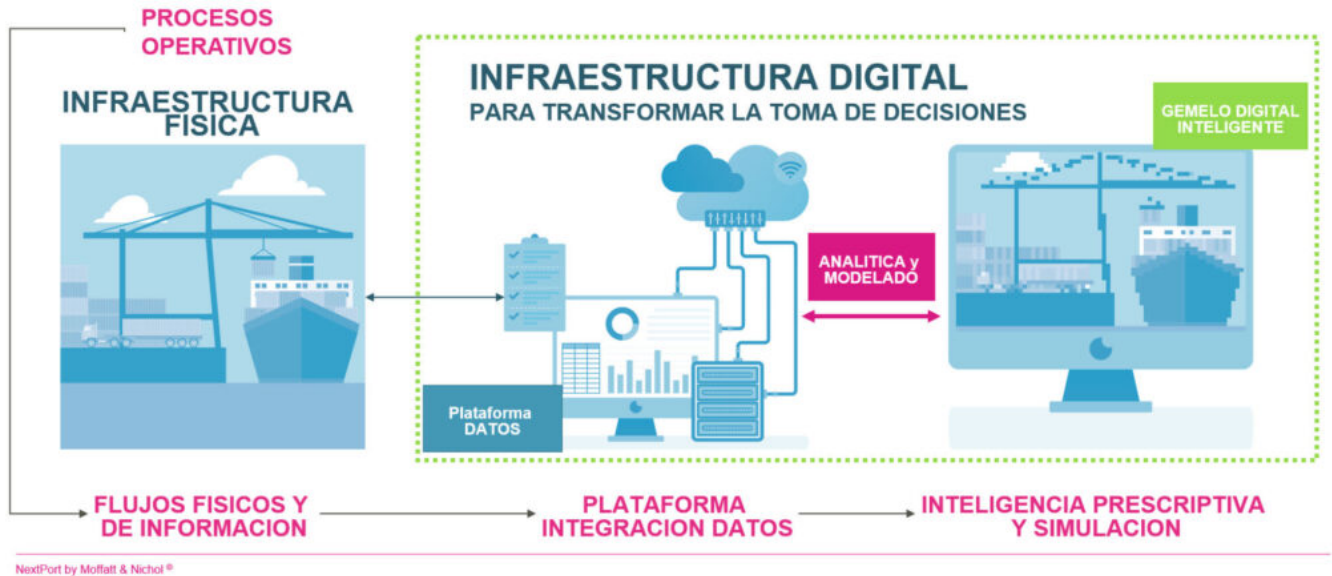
PROCESOS OPERATIVOS

INFRAESTRUCTURA FISICA

INFRAESTRUCTURA DIGITAL
PARA TRANSFORMAR LA TOMA DE DECISIONES

GEMELO DIGITAL INTELIGENTE

ANALITICA y MODELADO

Plataforma DATOS

FLUJOS FISICOS Y DE INFORMACION

PLATAFORMA INTEGRACION DATOS

INTELIGENCIA PRESCRIPTIVA Y SIMULACION

NextPort by Moffatt & Nichol ©